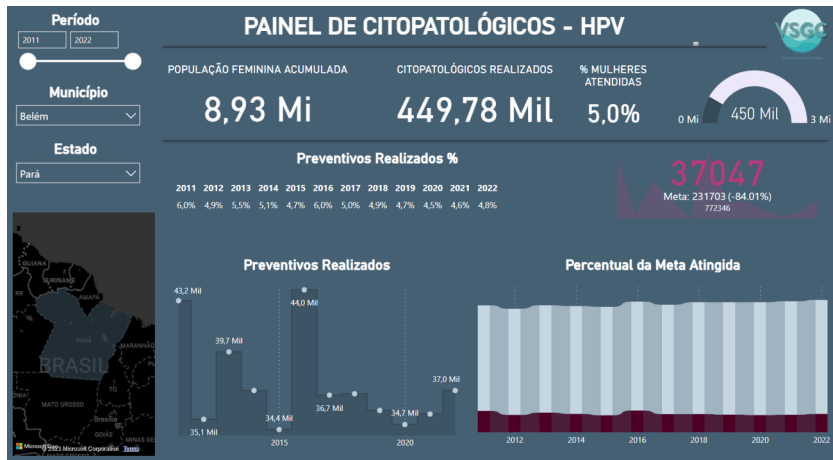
Período

2011 2022

Município

Belém

Estado

Pará

PAINEL DE CITOPATOLÓGICOS - HPV

VSGO

POPULAÇÃO FEMININA ACUMULADA

8,93 Mi

CITOPATOLÓGICOS REALIZADOS

449,78 Mil

% MULHERES ATENDIDAS

5,0%

0 Mi 450 Mil 3 Mi

Preventivos Realizados %

| 2011 | 2012 | 2013 | 2014 | 2015 | 2016 | 2017 | 2018 | 2019 | 2020 | 2021 | 2022 |
|---|---|---|---|---|---|---|---|---|---|---|---|
| 6,0% | 4,9% | 5,5% | 5,1% | 4,7% | 6,0% | 5,0% | 4,9% | 4,7% | 4,5% | 4,6% | 4,8% |

37047

Meta: 231703 (-84.01%)

772346

GUIANA SURINAME AMAPÁ BRASIL MARANHÃO PARÁ MATO GROSSO

Microsoft Bing © 2023 Microsoft Corporation Terms

Preventivos Realizados

43,2 Mil 39,7 Mil 44,0 Mil 35,1 Mil 34,4 Mil 36,7 Mil 34,7 Mil 37,0 Mil

2015 2020

Percentual da Meta Atingida

2012 2014 2016 2018 2020 2022